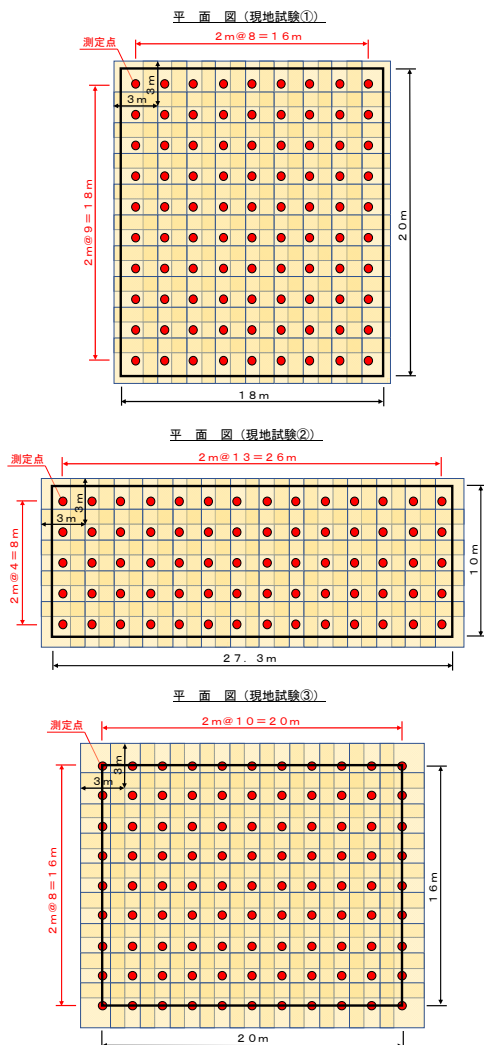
平　面　図（現地試験①）

測定点

２ｍ＠８＝１６ｍ

３ｍ

３ｍ

２ｍ＠９＝１８ｍ

２０ｍ

１８ｍ

平　面　図（現地試験②）

測定点

２ｍ＠１３＝２６ｍ

３ｍ

３ｍ

２ｍ＠４＝８ｍ

１０ｍ

２７．３ｍ

平　面　図（現地試験③）

測定点

２ｍ＠１０＝２０ｍ

３ｍ

３ｍ

２ｍ＠８＝１６ｍ

１６ｍ

２０ｍ